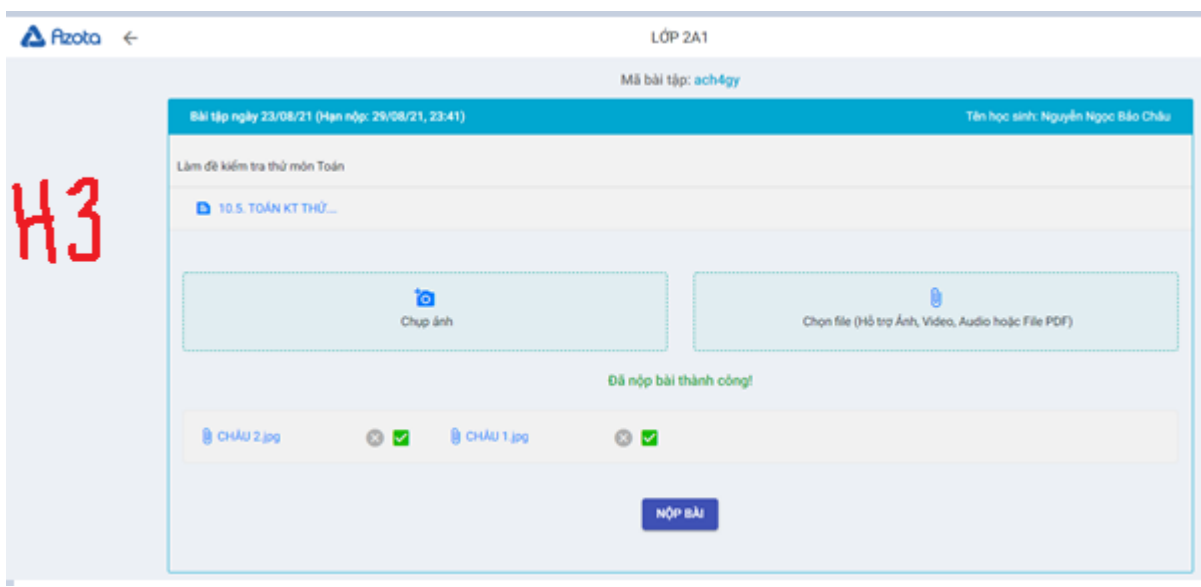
Azota

LỚP 2A1

Mã bài tập: ach4gy

Bài tập ngày 23/08/21 (Hạn nộp: 29/08/21, 23:41)

Tên học sinh: Nguyễn Ngọc Bảo Châu

H3

Làm đề kiểm tra thử môn Toán

10.5. TOÁN KT THỬ...

Chụp ảnh

Chọn file (Hỗ trợ Ảnh, Video, Audio hoặc File PDF)

Đã nộp bài thành công!

CHÂU 2.jpg

CHÂU 1.jpg

NỘP BÀI